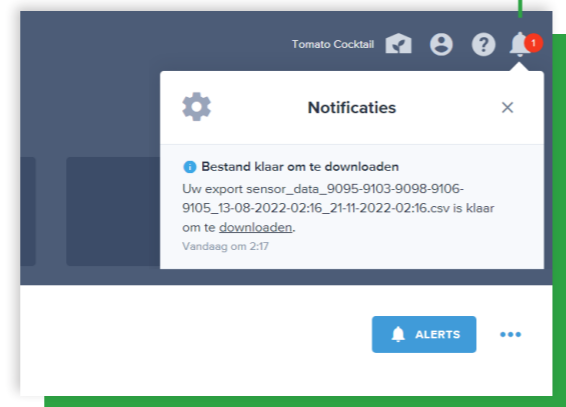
Tomato Cocktail

1

Notificaties

×

Bestand klaar om te downloaden

Uw export sensor_data_9095-9103-9098-9106-9105_13-08-2022-02:16_21-11-2022-02:16.csv is klaar om te downloaden.

Vandaag om 2:17

ALERTS

•••